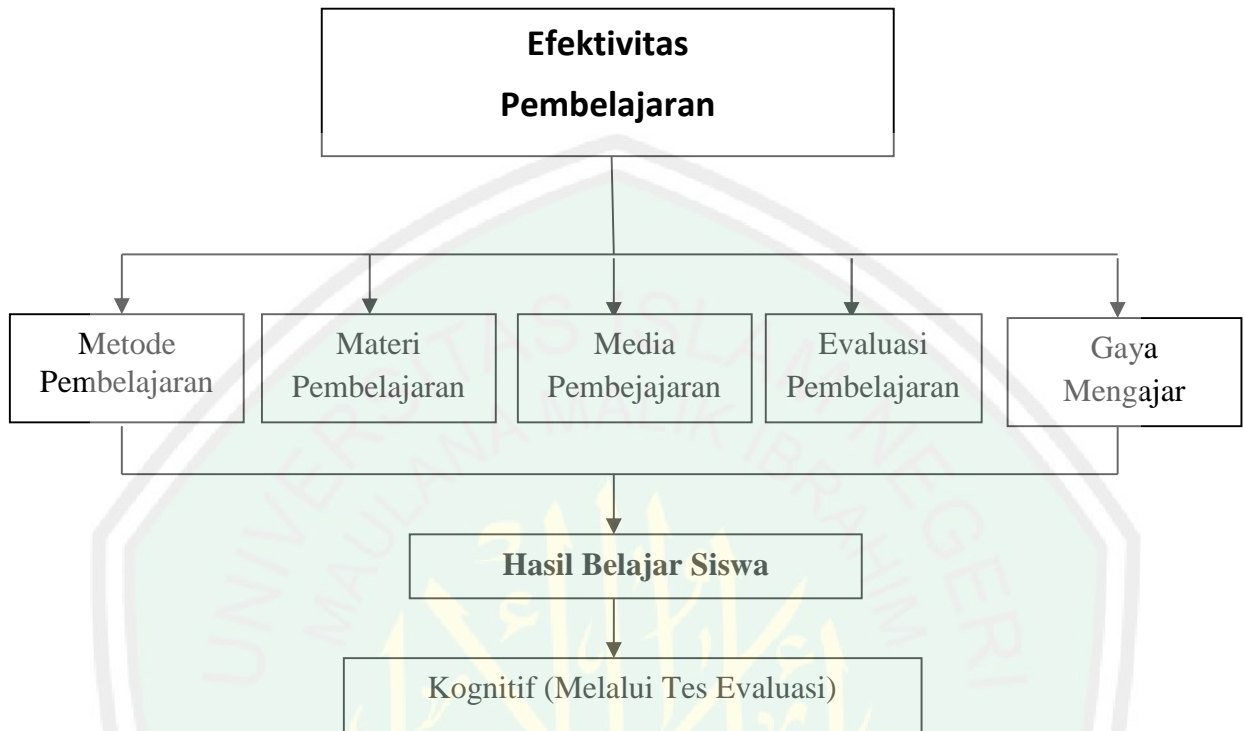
Efektivitas
Pembelajaran

Metode Pembelajaran

Materi Pembelajaran

Media Pembejajaran

Evaluasi Pembelajaran

Gaya Mengajar

Hasil Belajar Siswa

Kognitif (Melalui Tes Evaluasi)

UNIVERSITAS ISLAM NEGERI MAULANA MALIK IBRAHIM